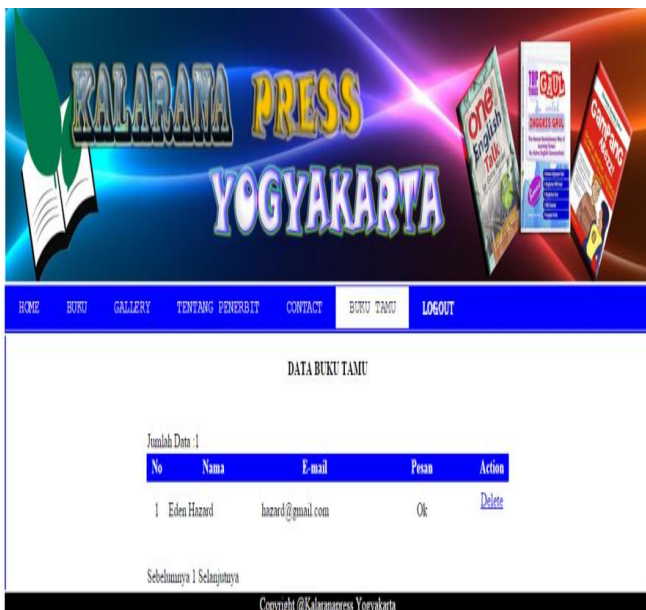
KALARANA PRESS
YOGYAKARTA

One English Talk

HOME BUKU GALLERY TENTANG PENERBIT CONTACT BUKU TAMU LOGOUT

DATA BUKU TAMU

Jumlah Data : 1

| No | Nama | E-mail | Pesan | Action |
|---|---|---|---|---|
| 1 | Eden Hazard | hazard@gmail.com | Ok | Delete |

Sebelumnya 1 Selanjutnya

Copyright @Kalaranapress Yogyakarta